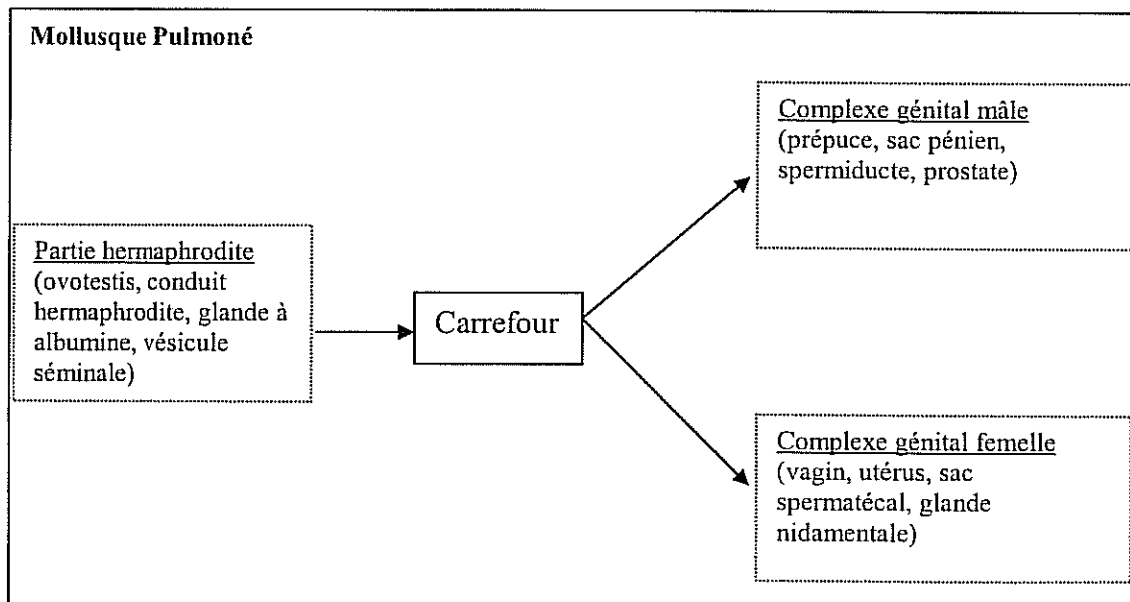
Mollusque Pulmoné

Partie hermaphrodite
(ovotestis, conduit hermaphrodite, glande à albumine, vésicule séminale)

Carrefour

Complexe génital mâle
(prépuce, sac pénien, spermiducte, prostate)

Complexe génital femelle
(vagin, utérus, sac spermatécal, glande nidamentale)